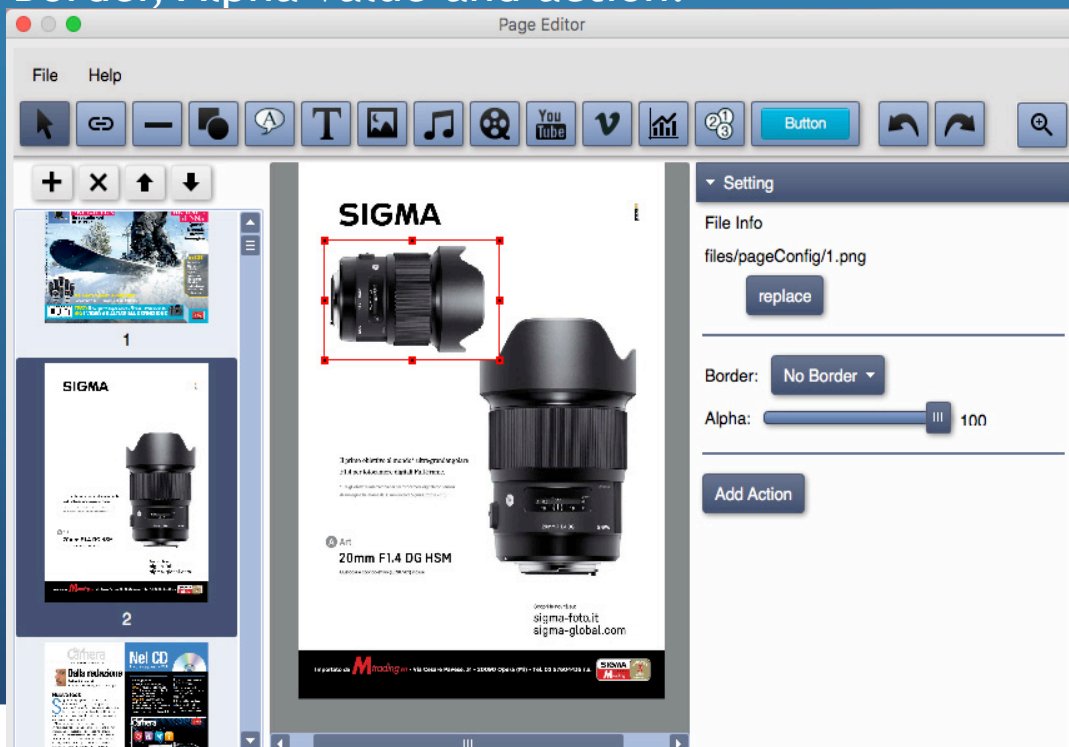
Page Editor

File Help

You Tube

Button

1

SIGMA

2

Nel CD

Dalla redazione

SIGMA

A Art
20mm F1.4 DG HSM

sigma-foto.it
sigma-global.com

SIGMA

Setting

File Info

files/pageConfig/1.png

replace

Border: No Border

Alpha: 100

Add Action